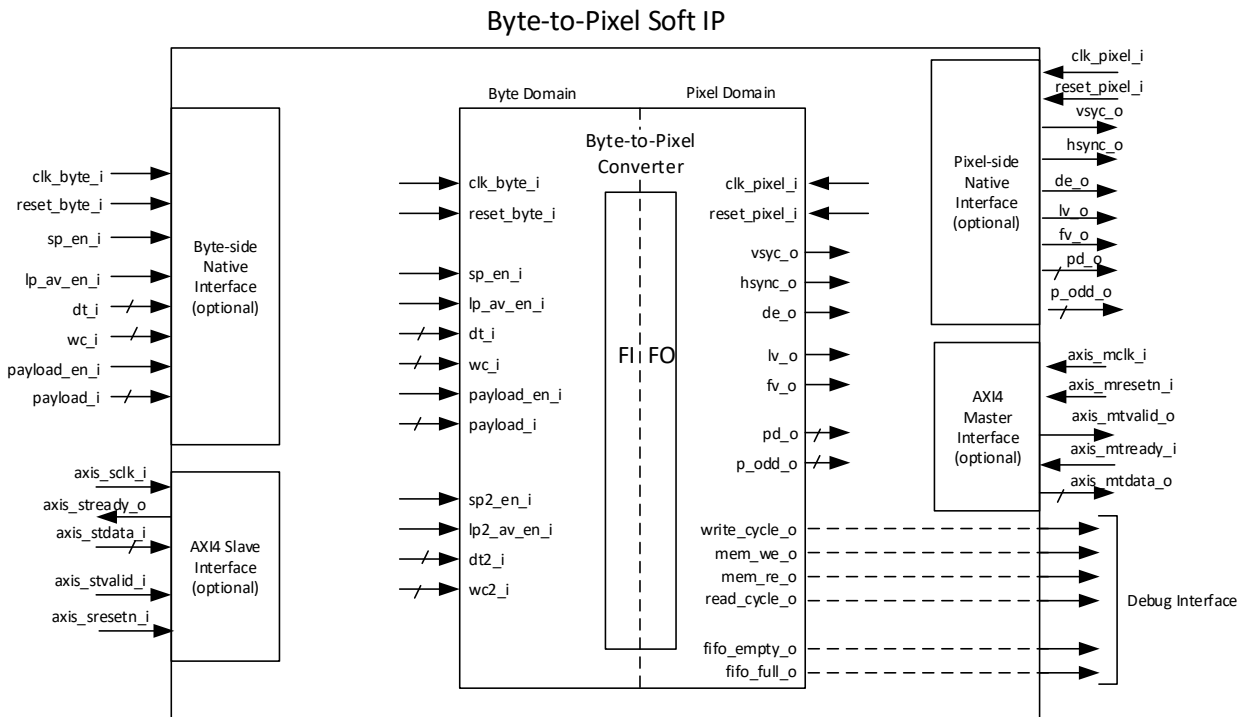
Byte-to-Pixel Soft IP

Byte Domain

Pixel Domain

Byte-to-Pixel Converter

clk_byte_i
reset_byte_i
sp_en_i
lp_av_en_i
dt_i
wc_i
payload_en_i
payload_i

Byte-side Native Interface (optional)

axis_sclk_i
axis_stready_o
axis_stdata_i
axis_stvalid_i
axis_sresetn_i

AXI4 Slave Interface (optional)

clk_byte_i
reset_byte_i
sp_en_i
lp_av_en_i
dt_i
wc_i
payload_en_i
payload_i
sp2_en_i
lp2_av_en_i
dt2_i
wc2_i

FI FO

clk_pixel_i
reset_pixel_i
vsyc_o
hsync_o
de_o
lv_o
fv_o
pd_o
p_odd_o
write_cycle_o
mem_we_o
mem_re_o
read_cycle_o
fifo_empty_o
fifo_full_o

Pixel-side Native Interface (optional)

clk_pixel_i
reset_pixel_i
vsyc_o
hsync_o
de_o
lv_o
fv_o
pd_o
p_odd_o

AXI4 Master Interface (optional)

axis_mclk_i
axis_mresetn_i
axis_mtvalid_o
axis_mtready_i
axis_mtdata_o

Debug Interface